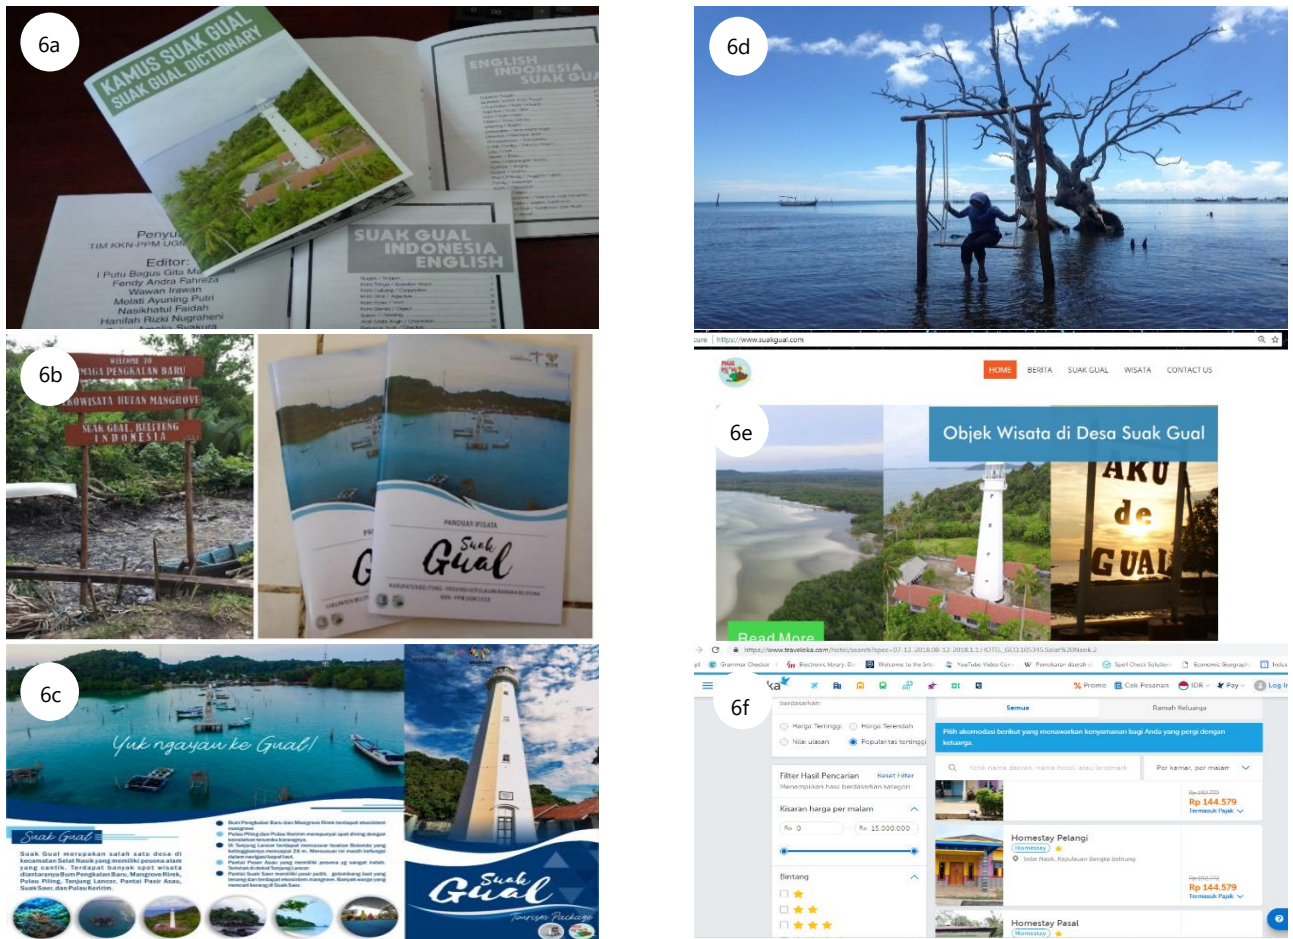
6a

KAMUS SUAK GUAL
SUAK GUAL DICTIONARY

ENGLISH
INDONESIA
SUAK GUAL

Penyu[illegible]
TIM KKN-PPM UGM

Editor:
I Putu Bagus Gita Ma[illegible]
Fendy Andra Fanreza
Wawan Irawan
Melati Ayuning Putri
Nasikhatul Faidah
Hanifah Rizki Nugraheni

SUAK GUAL
INDONESIA
ENGLISH

6b

WELCOME TO
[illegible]MGA PENGKALAN BARU
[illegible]KOWISATA HUTAN MANGROVE
SUAK GUAL, BELITUNG
INDONESIA

PANDUAN WISATA
Suak Gual

6c

Yuk ngayau ke Gual!

Suak Gual

Suak Gual merupakan salah satu desa di kecamatan Selat Nasik yang memiliki pesona alam yang cantik. Terdapat banyak spot wisata diantaranya Bum Pengkalan Baru, Mangrove Rimek, Pulau Piling, Tanjung Lancor, Pantai Pasir Asau, Suak Saer, dan Pulau Kerirtim.

Suak Gual
Tourism Package

6d

https://www.suakgual.com

6e

HOME BERITA SUAK GUAL WISATA CONTACT US

Objek Wisata di Desa Suak Gual

AKU
de
GUAL

Read More

6f

https://www.traveloka.com/hotel/search?spec=07-12-2018.08-12-2018.1.1.HOTEL_GEO.105345.Selat%20Nasik.2

Promo Cek Pesanan IDR Pay Log In

bardasarkan:
Harga Tertinggi Harga Terendah
Nilai ulasan Popularitas tertinggi

Semua Ramah Keluarga

Pilih akomodasi berikut yang menawarkan kenyamanan bagi Anda yang pergi dengan keluarga.

Filter Hasil Pencarian Reset Filter
Menampilkan hasil berdasarkan kategori

Ketik nama daerah, nama hotel, atau landmark
Per kamar, per malam

Kisaran harga per malam
Rp 0 Rp 15.000.000

Rp 144.579
Termasuk Pajak

Homestay Pelangi
Homestay
Selat Nasik, Kepulauan Bangka Belitung

Rp 144.579
Termasuk Pajak

Bintang

Homestay Pasal
Homestay